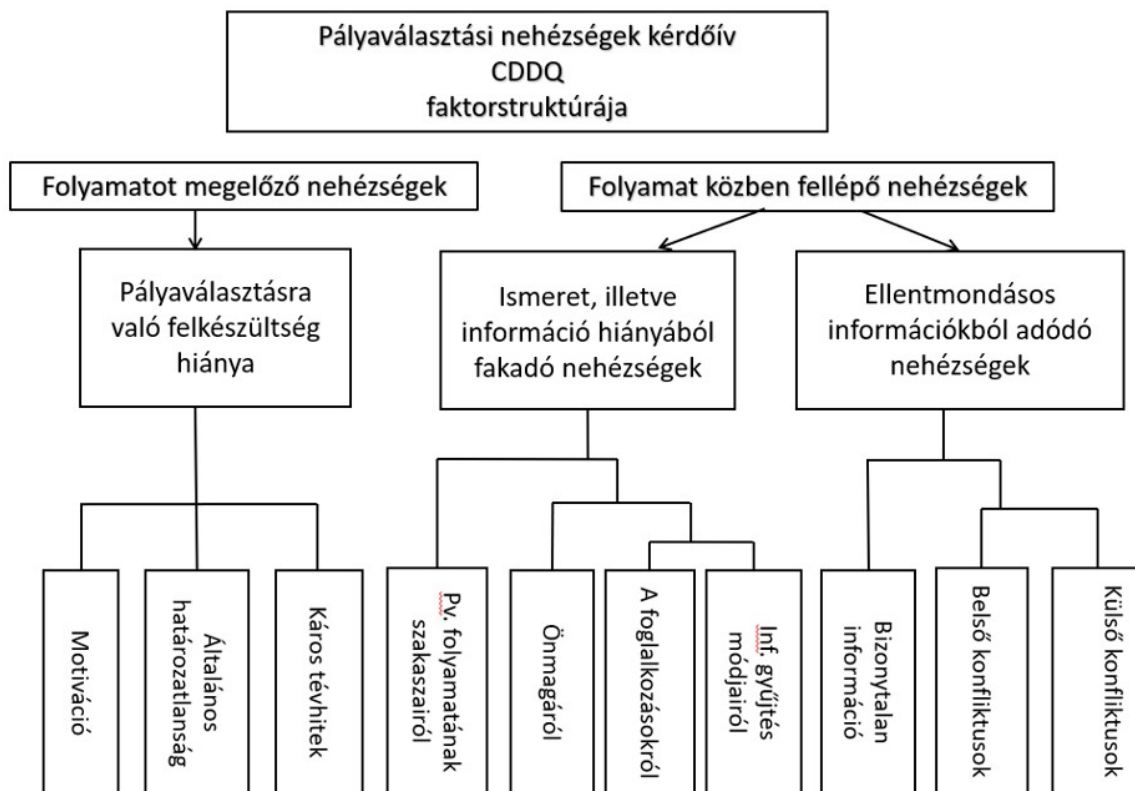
Pályaválasztási nehézségek kérdőív
CDDQ
faktorstruktúrája

Folyamatot megelőző nehézségek

Folyamat közben fellépő nehézségek

Pályaválasztásra való felkészültség hiánya

Ismeret, illetve információ hiányából fakadó nehézségek

Ellentmondásos információkból adódó nehézségek

Motiváció

Általános határozatlanság

Káros tévhitek

Pv. folyamatának szakaszairól

Önmagáról

A foglalkozásokról

Inf. gyűjtés módjairól

Bizonytalan információ

Belső konfliktusok

Külső konfliktusok